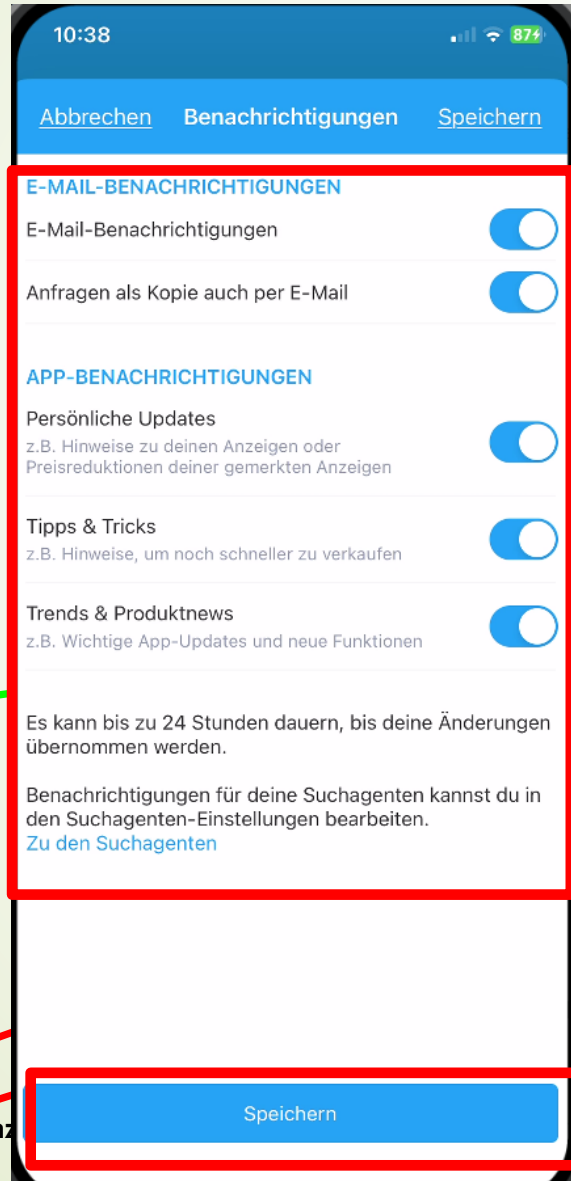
10:38

87

Abbrechen Benachrichtigungen Speichern

E-MAIL-BENACHRICHTIGUNGEN

E-Mail-Benachrichtigungen

Anfragen als Kopie auch per E-Mail

APP-BENACHRICHTIGUNGEN

Persönliche Updates
z.B. Hinweise zu deinen Anzeigen oder Preisreduktionen deiner gemerkten Anzeigen

Tipps & Tricks
z.B. Hinweise, um noch schneller zu verkaufen

Trends & Produktnews
z.B. Wichtige App-Updates und neue Funktionen

Es kann bis zu 24 Stunden dauern, bis deine Änderungen übernommen werden.

Benachrichtigungen für deine Suchagenten kannst du in den Suchagenten-Einstellungen bearbeiten.
Zu den Suchagenten

Speichern